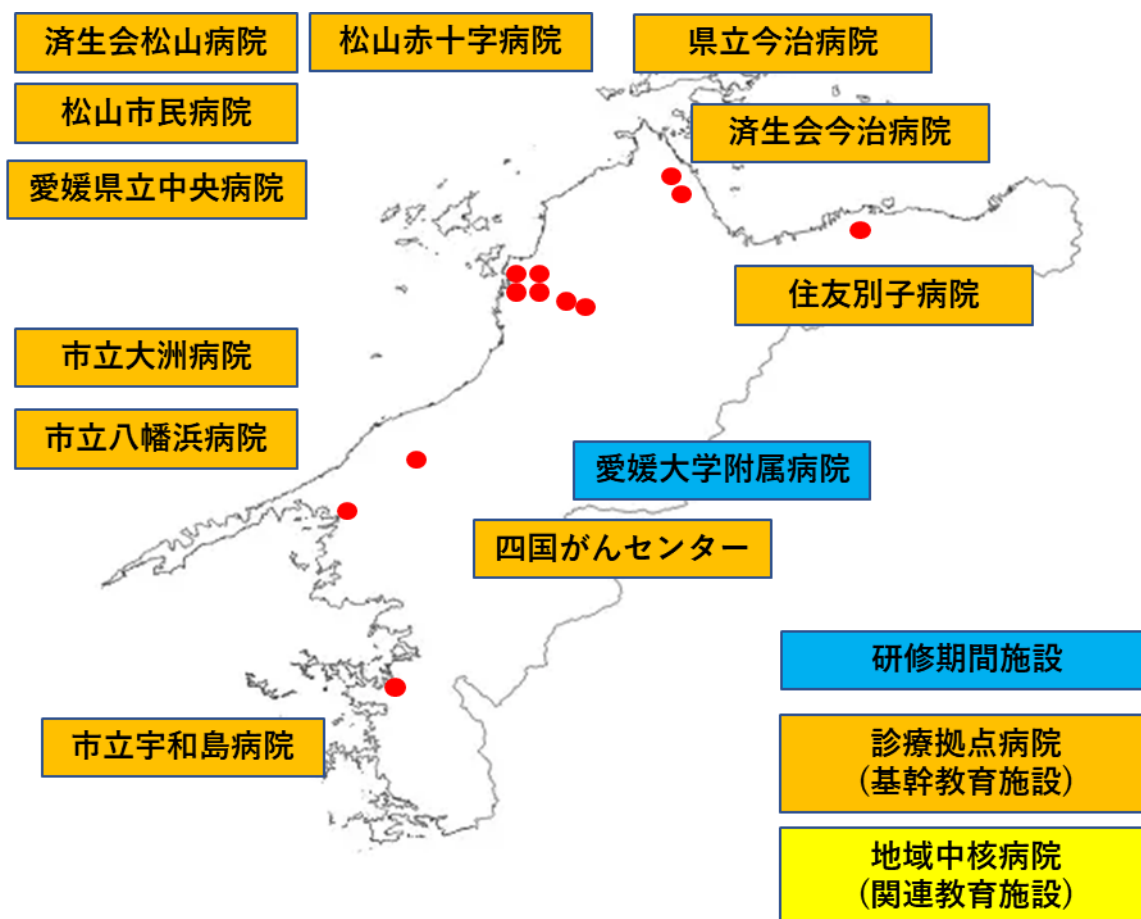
済生会松山病院

松山赤十字病院

県立今治病院

松山市民病院

済生会今治病院

愛媛県立中央病院

住友別子病院

市立大洲病院

市立八幡浜病院

愛媛大学附属病院

四国がんセンター

研修期間施設

市立宇和島病院

診療拠点病院
(基幹教育施設)

地域中核病院
(関連教育施設)